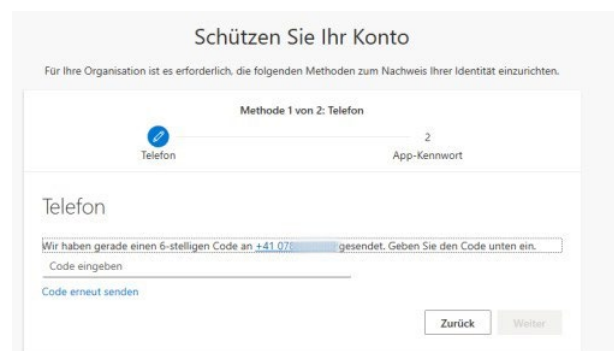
Schützen Sie Ihr Konto

Für Ihre Organisation ist es erforderlich, die folgenden Methoden zum Nachweis Ihrer Identität einzurichten.

Methode 1 von 2: Telefon

Telefon

2

App-Kennwort

Telefon

Wir haben gerade einen 6-stelligen Code an +41 07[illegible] gesendet. Geben Sie den Code unten ein.

Code eingeben

Code erneut senden

Zurück

Weiter